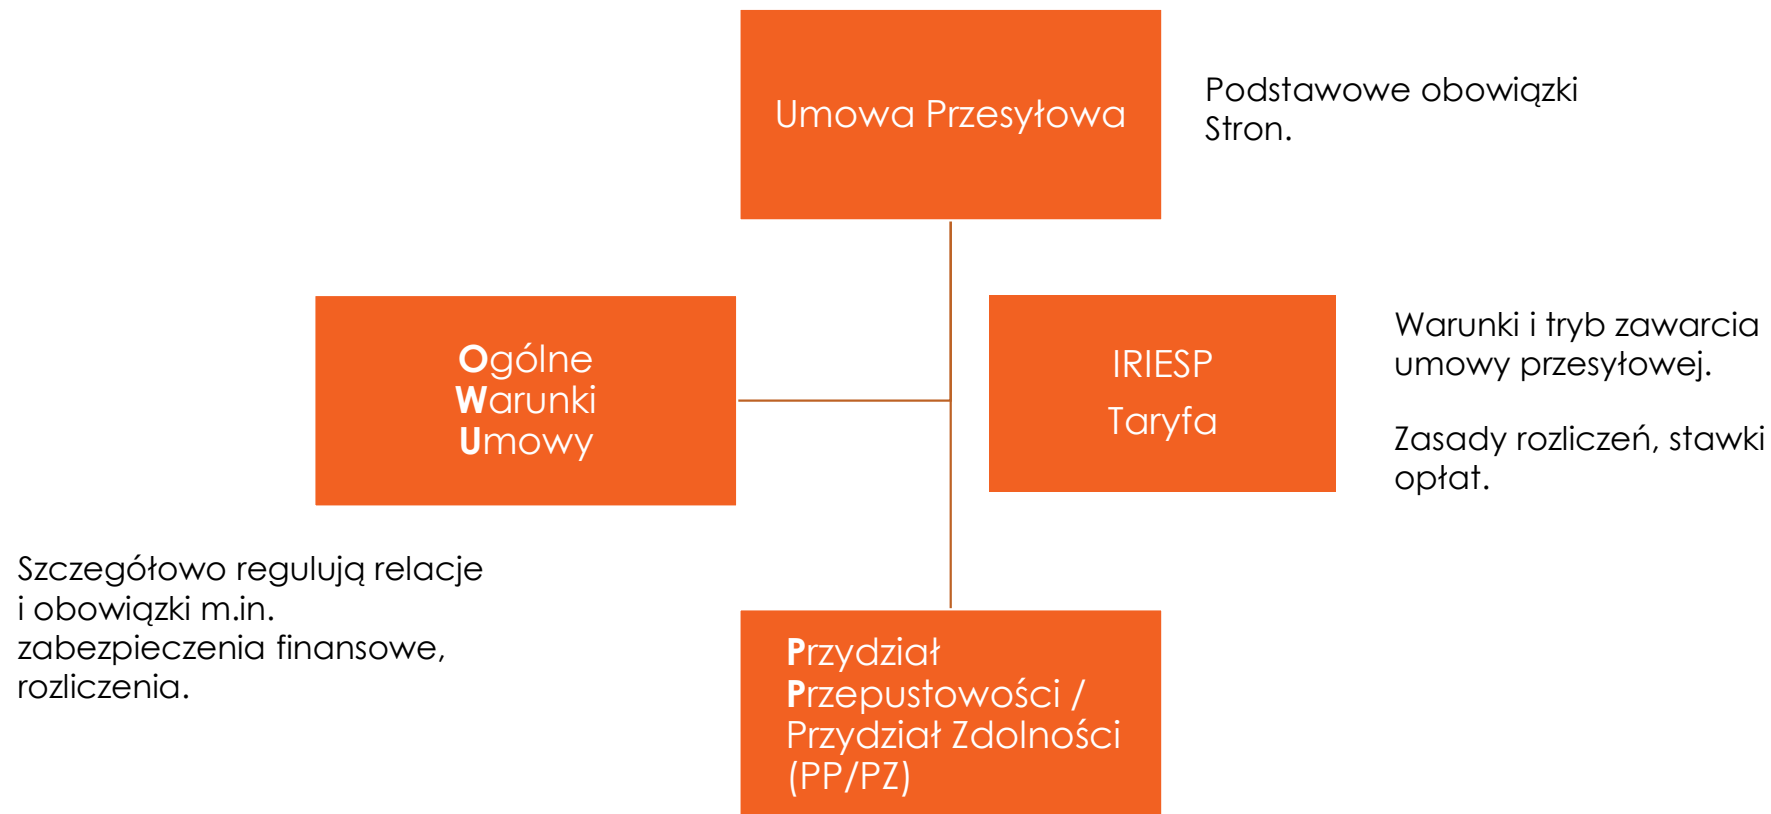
Umowa Przesyłowa

Podstawowe obowiązki Stron.

Ogólne Warunki Umowy

IRIESP

Taryfa

Warunki i tryb zawarcia umowy przesyłowej.

Zasady rozliczeń, stawki opłat.

Szczegółowo regulują relacje i obowiązki m.in. zabezpieczenia finansowe, rozliczenia.

Przydział Przepustowości / Przydział Zdolności (PP/PZ)